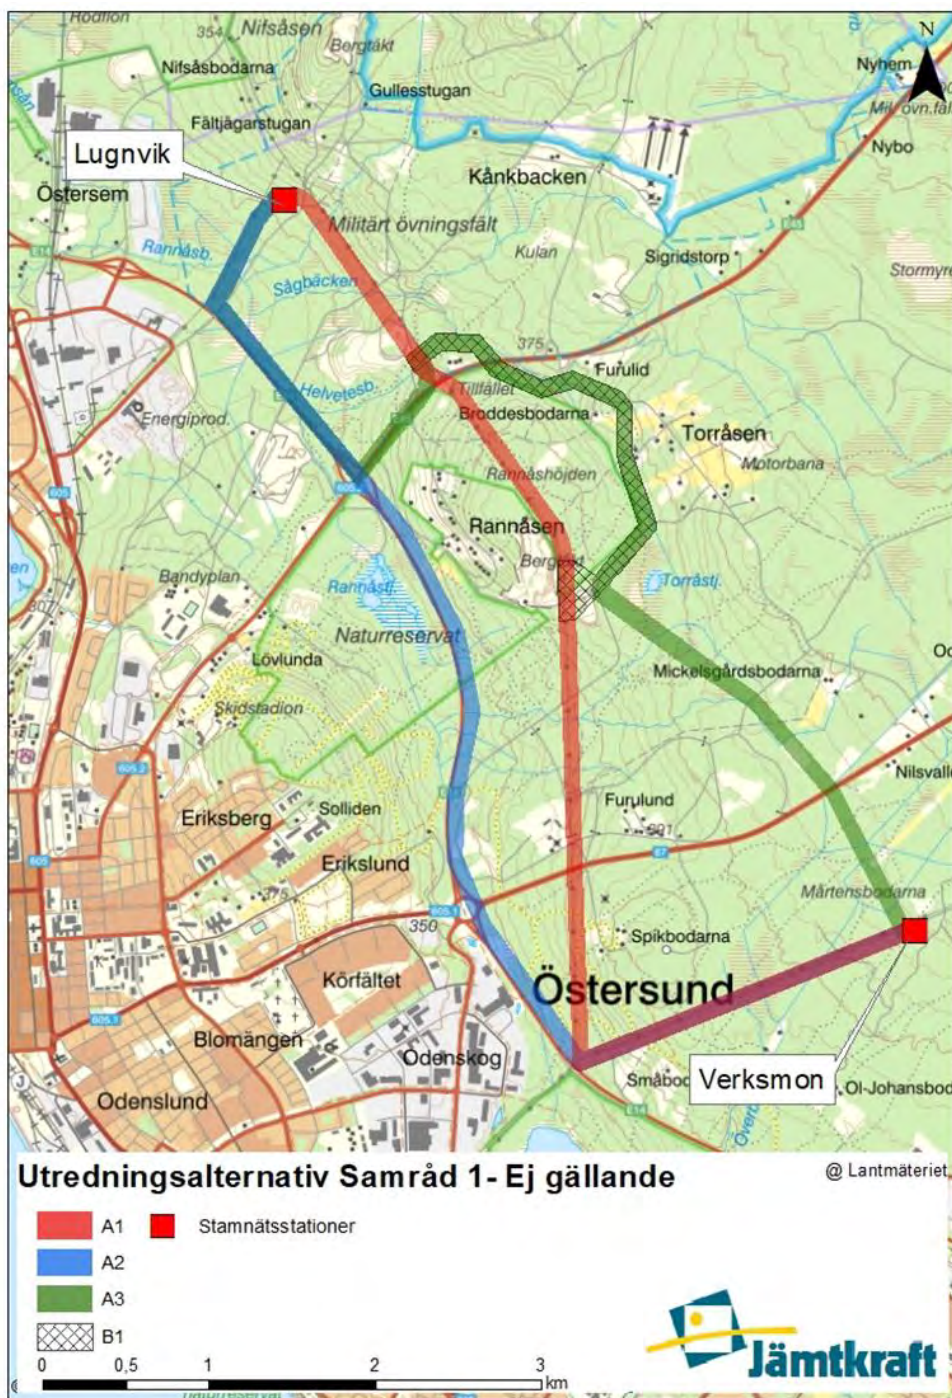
Rodflon
354
Nifsåsen
Bergtäkt
Nifsåsbodarna
Gullesstugan
Fältjägarstugan
Lugnvik
Östersem
Kånkbacken
Militärt övningsfält
Kulan
Sigridstorp
Nyhem
Mil övn.fält
Nybo
N
Stormyr
Rannåsb.
Sågbäcken
375
Furulid
Helvetesb.
Tillfället
Broddesbodarna
Energiprod.
Torråsen
Motorbana
Rannåshöjden
605
Rannåsen
Bergtäkt
Torrästj.
Bandyplan
Rannåstj.
Naturreservat
Löv­lunda
Mickelsgårdsbodarna
Skidstadion
Nilsvallen
605.2
Furulund
Eriksberg
Solliden
Erikslund
Mårtensbodarna
375
605.1
350
Spikbodarna
Körfältet
Östersund
Blomängen
Odenskog
Småbod
Verksmon
Ol-Johansbod
Odenslund
E14
Utredningsalternativ Samråd 1- Ej gällande
@ Lantmäteriet
A1
Stamnätsstationer
A2
A3
B1
0
0,5
1
2
3
km
Jämtkraft